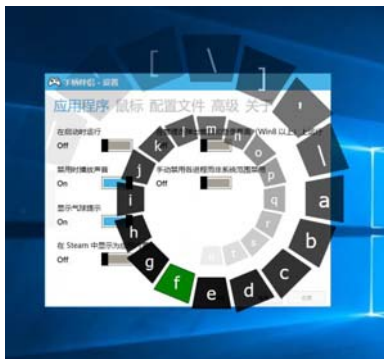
手柄映射 - 设置

应用程序 鼠标 配置文件 高级 关于

在启动时运行
Off

禁用时播放声音
On

显示气球提示
On

在 Steam 中显示为...
Off

手动禁用各进程而非系统范围禁用
Off

(Win8 以上...)

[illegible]

[ \ ] ' / a b c d e f g h i j k l m n o p q

设置